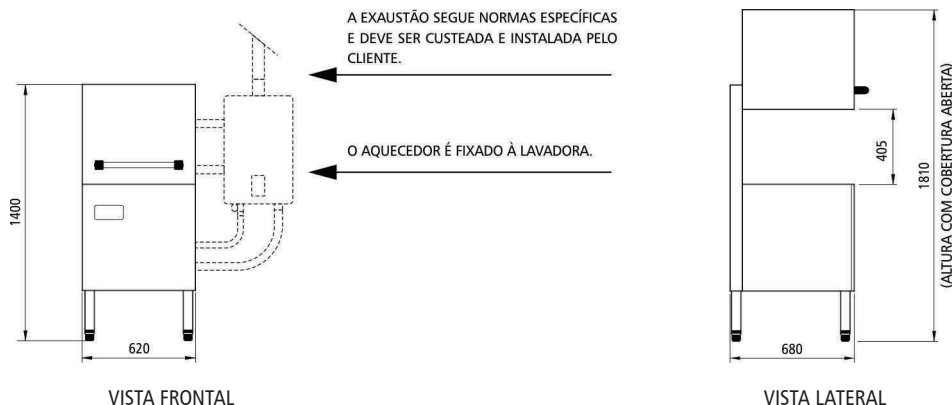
A EXAUSTÃO SEGUE NORMAS ESPECÍFICAS E DEVE SER CUSTEADA E INSTALADA PELO CLIENTE.

O AQUECEDOR É FIXADO À LAVADORA.

1400

620

VISTA FRONTAL

405

1810
(ALTURA COM COBERTURA ABERTA)

680

VISTA LATERAL